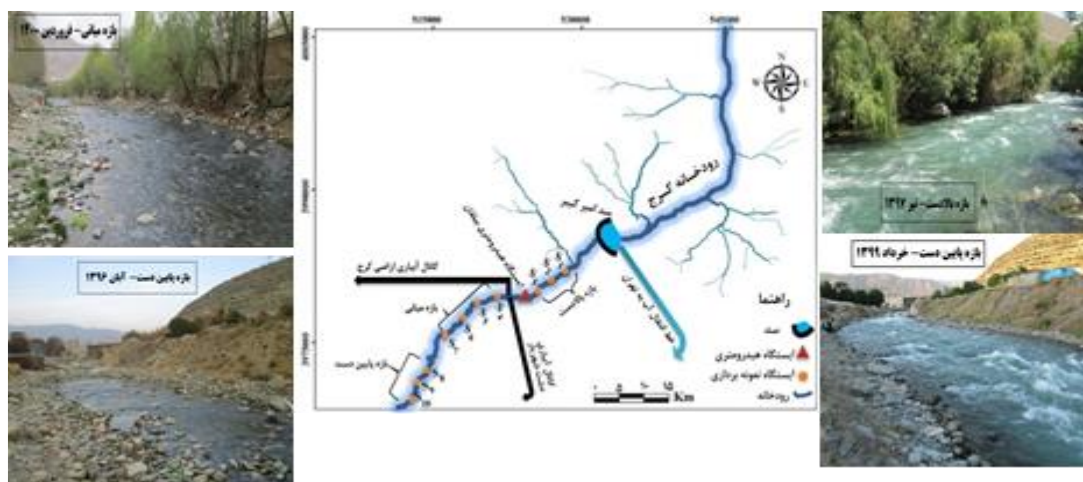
بازه میانی - فروردین ۱۴۰۰

بازه پایین دست - آبان ۱۳۹۶

رودخانه کرج

سد امیرکبیر

کانال آبیاری اراضی کرج

ایستگاه هیدرومتری بیلقان

بازه بالادست

بازه میانی

بازه پایین دست

کانال انتقال

خط انتقال آب به تهران

راهنما

سد

ایستگاه هیدرومتری

ایستگاه نمونه برداری

رودخانه

0 5 10 15 Km

N

بازه بالادست - تیر ۱۳۹۶

بازه پایین دست - خرداد ۱۳۹۹